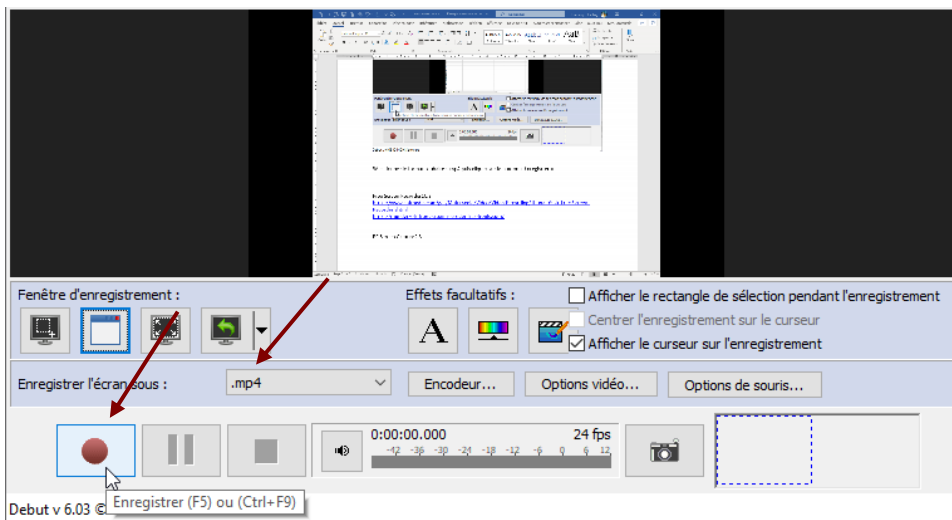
Fenêtre d'enregistrement :

Effets facultatifs :

Afficher le rectangle de sélection pendant l'enregistrement

Centrer l'enregistrement sur le curseur

Afficher le curseur sur l'enregistrement

Enregistrer l'écran sous :

.mp4

Encodeur...

Options vidéo...

Options de souris...

0:00:00.000

24 fps

-42 -36 -30 -24 -18 -12 -6 0 6 12

Debut v 6.03 ©

Enregistrer (F5) ou (Ctrl+F9)